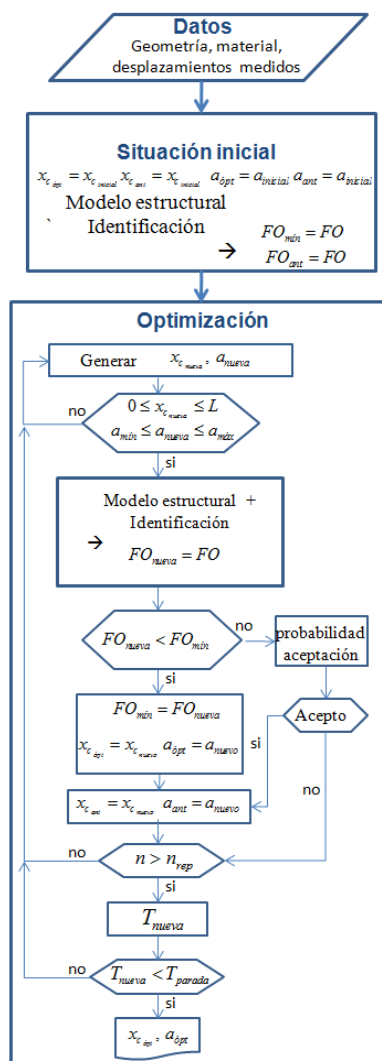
Datos
Geometría, material, desplazamientos medidos

Situación inicial
$x_{c_{ópt}} = x_{c_{inicial}}$ $x_{c_{ant}} = x_{c_{inicial}}$ $a_{ópt} = a_{inicial}$ $a_{ant} = a_{inicial}$
Modelo estructural
` Identificación
$FO_{mín} = FO$
$FO_{ant} = FO$

Optimización
Generar $x_{c_{nueva}}$, $a_{nueva}$
no
$0 \leq x_{c_{nueva}} \leq L$
$a_{mín} \leq a_{nueva} \leq a_{máx}$
si
Modelo estructural + Identificación
$FO_{nueva} = FO$
$FO_{nueva} < FO_{mín}$
no
probabilidad aceptación
si
$FO_{mín} = FO_{nueva}$
$x_{c_{ópt}} = x_{c_{nueva}}$ $a_{ópt} = a_{nuevo}$
Acepto
si
no
$x_{c_{ant}} = x_{c_{nueva}}$ $a_{ant} = a_{nuevo}$
no
$n > n_{rep}$
si
$T_{nueva}$
no
$T_{nueva} < T_{parada}$
si
$x_{c_{ópt}}$, $a_{ópt}$